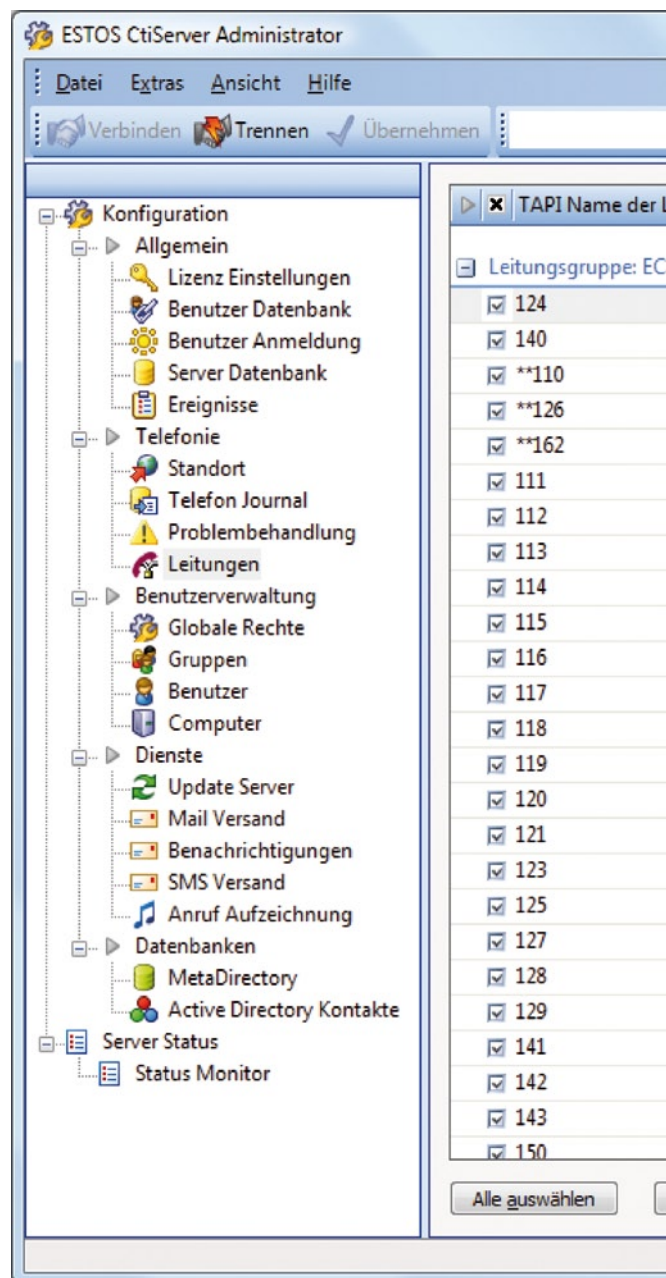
ESTOS CtiServer Administrator

Datei Extras Ansicht Hilfe

Verbinden Trennen Übernehmen

Konfiguration
Allgemein
Lizenz Einstellungen
Benutzer Datenbank
Benutzer Anmeldung
Server Datenbank
Ereignisse
Telefonie
Standort
Telefon Journal
Problembehandlung
Leitungen
Benutzerverwaltung
Globale Rechte
Gruppen
Benutzer
Computer
Dienste
Update Server
Mail Versand
Benachrichtigungen
SMS Versand
Anruf Aufzeichnung
Datenbanken
MetaDirectory
Active Directory Kontakte
Server Status
Status Monitor

TAPI Name der L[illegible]

Leitungsgruppe: EC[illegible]

124
140
**110
**126
**162
111
112
113
114
115
116
117
118
119
120
121
123
125
127
128
129
141
142
143
150

Alle auswählen